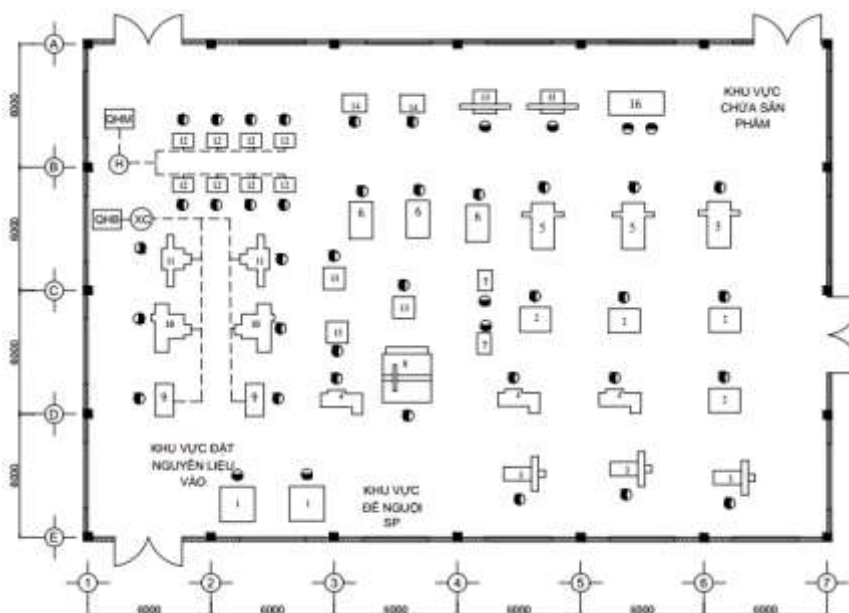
A
B
C
D
E
6000
6000
6000
6000
6000
QHM
H
QHB
XC
12 12 12 12
12 12 12 12
14 14 15 15 16
KHU VỰC CHỨA SẢN PHẨM
6 6 6 5 5 5
11 11
10 10
9 9
13 13 13
7 7
2 2 2
8
4 4 4
2
KHU VỰC ĐẶT NGUYÊN LIỆU VÀO
1 1
KHU VỰC ĐỂ NGUỘI SP
3 3 3
1 2 3 4 5 6 7
6000 6000 6000 6000 6000 6000